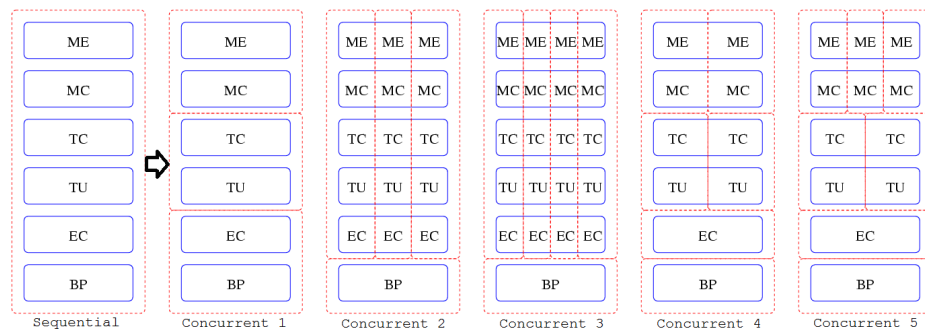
ME
MC
TC
TU
EC
BP
Sequential

ME
MC
TC
TU
EC
BP
Concurrent 1

ME ME ME
MC MC MC
TC TC TC
TU TU TU
EC EC EC
BP
Concurrent 2

ME ME ME ME
MC MC MC MC
TC TC TC TC
TU TU TU TU
EC EC EC EC
BP
Concurrent 3

ME ME
MC MC
TC TC
TU TU
EC
BP
Concurrent 4

ME ME ME
MC MC MC
TC TC
TU TU
EC
BP
Concurrent 5